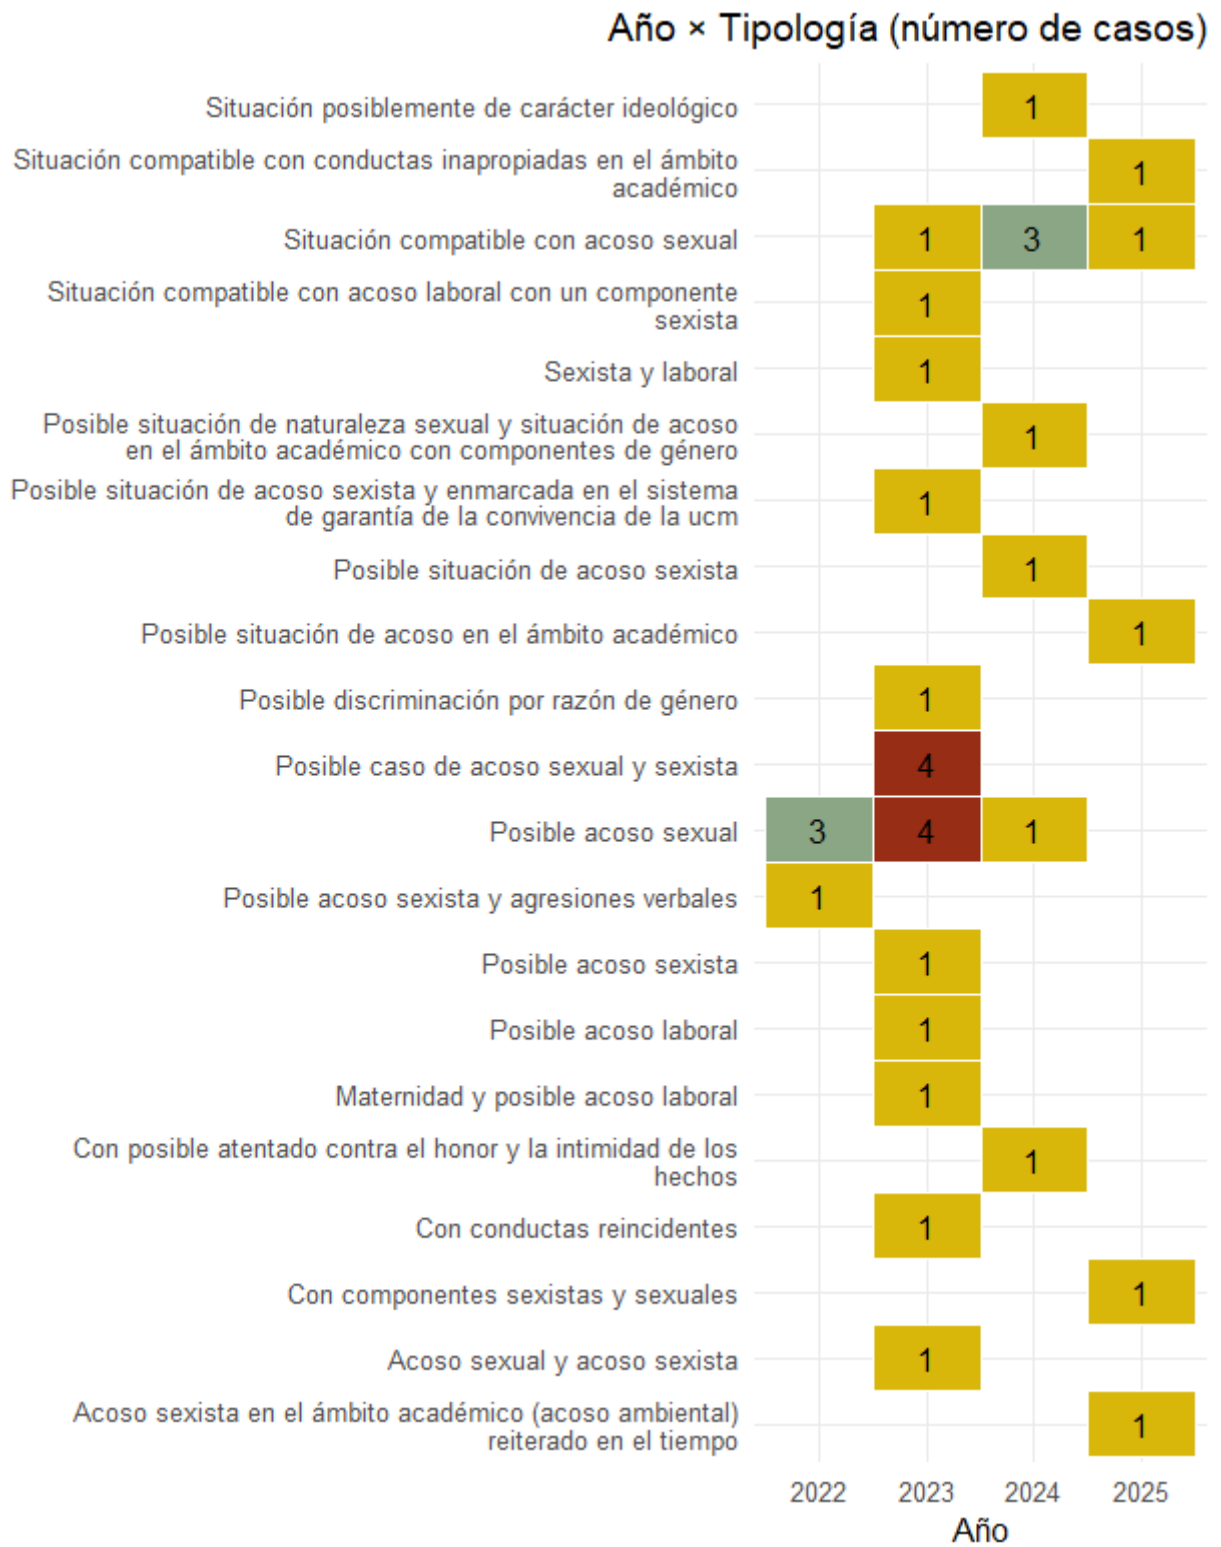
Año × Tipología (número de casos)

| | 2022 | 2023 | 2024 | 2025 |
|---|---|---|---|---|
| Situación posiblemente de carácter ideológico | | | 1 | |
| Situación compatible con conductas inapropiadas en el ámbito académico | | | | 1 |
| Situación compatible con acoso sexual | | 1 | 3 | 1 |
| Situación compatible con acoso laboral con un componente sexista | | 1 | | |
| Sexista y laboral | | 1 | | |
| Posible situación de naturaleza sexual y situación de acoso en el ámbito académico con componentes de género | | | 1 | |
| Posible situación de acoso sexista y enmarcada en el sistema de garantía de la convivencia de la ucm | | 1 | | |
| Posible situación de acoso sexista | | | 1 | |
| Posible situación de acoso en el ámbito académico | | | | 1 |
| Posible discriminación por razón de género | | 1 | | |
| Posible caso de acoso sexual y sexista | | 4 | | |
| Posible acoso sexual | 3 | 4 | 1 | |
| Posible acoso sexista y agresiones verbales | 1 | | | |
| Posible acoso sexista | | 1 | | |
| Posible acoso laboral | | 1 | | |
| Maternidad y posible acoso laboral | | 1 | | |
| Con posible atentado contra el honor y la intimidad de los hechos | | | 1 | |
| Con conductas reincidentes | | 1 | | |
| Con componentes sexistas y sexuales | | | | 1 |
| Acoso sexual y acoso sexista | | 1 | | |
| Acoso sexista en el ámbito académico (acoso ambiental) reiterado en el tiempo | | | | 1 |

Año